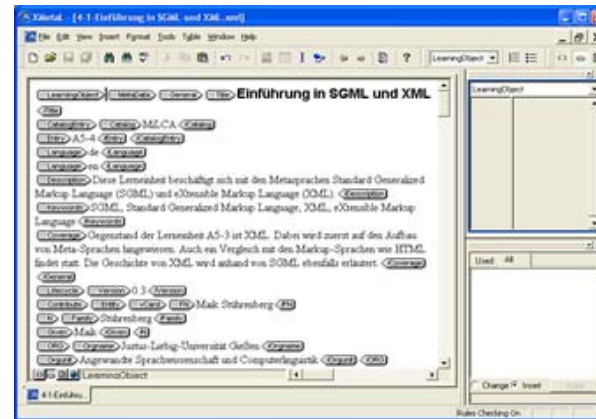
XMetaL - [4-1-Einführung in SGML und XML.xml]

File Edit View Insert Format Tools Table Window Help

LearningObject

LearningObject MetaData General Title Einführung in SGML und XML Title

Catalogentry Catalog MLCA Catalog

Entry A5-4 Entry Catalogentry

Language de Language

Language en Language

Description Diese Lerneinheit beschäftigt sich mit den Metasprachen Standard Generalized Markup Language (SGML) und eXtensible Markup Language (XML). Description

Keywords SGML, Standard Generalized Markup Language, XML, eXtensible Markup Language Keywords

Coverage Gegenstand der Lerneinheit A5-3 ist XML. Dabei wird zuerst auf den Aufbau von Meta-Sprachen hingewiesen. Auch ein Vergleich mit den Markup-Sprachen wie HTML findet statt. Die Geschichte von XML wird anhand von SGML ebenfalls erläutert. Coverage

General

Lifecycle Version 0.3 Version

Contribute Entity VCard FN Maik Stührenberg FN

N Family Stührenberg Family

Given Maik Given N

ORG Orgname Justus-Liebig-Universität Gießen Orgname

Orgunit Angewandte Sprachwissenschaft und Computerlinguistik Orgunit ORG

LearningObject

4-1-Einfühu...

Used All

Change Insert

Rules Checking On